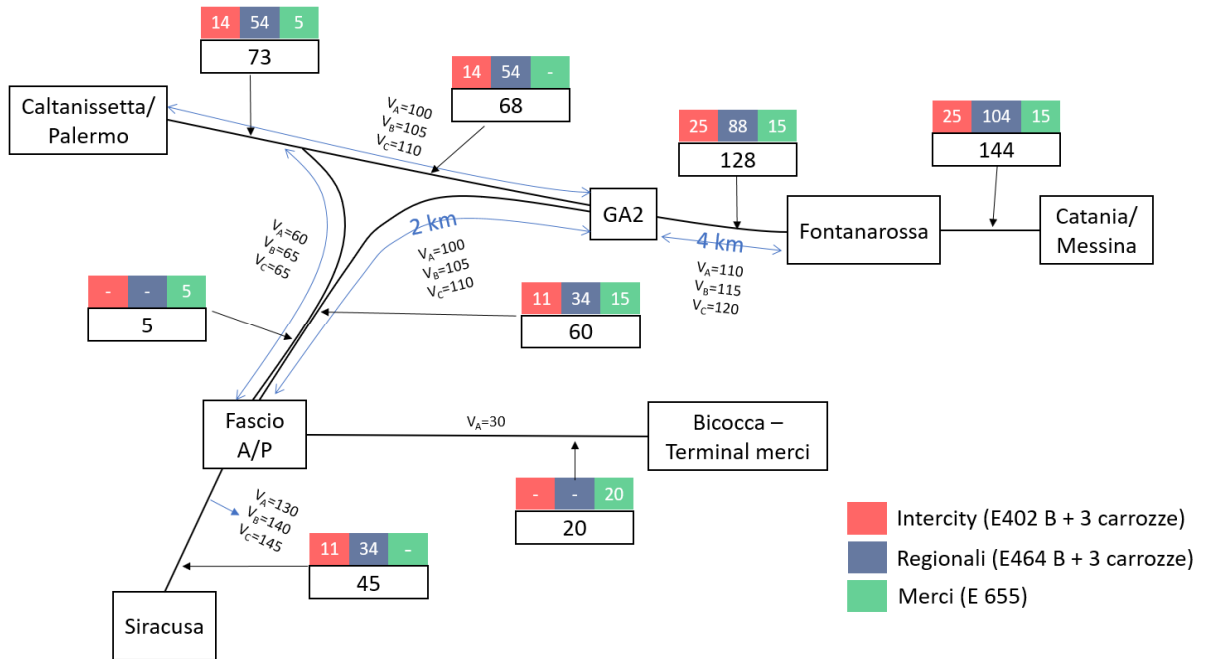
14 54 5
73

14 54 -
68

Caltanissetta/ Palermo

$V_A$=100
$V_B$=105
$V_C$=110

25 88 15
128

25 104 15
144

GA2

Fontanarossa

Catania/ Messina

2 km

4 km

$V_A$=60
$V_B$=65
$V_C$=65

$V_A$=100
$V_B$=105
$V_C$=110

$V_A$=110
$V_B$=115
$V_C$=120

- - 5
5

11 34 15
60

Fascio A/P

$V_A$=30

Bicocca – Terminal merci

- - 20
20

$V_A$=130
$V_B$=140
$V_C$=145

11 34 -
45

Siracusa

Intercity (E402 B + 3 carrozze)
Regionali (E464 B + 3 carrozze)
Merci (E 655)